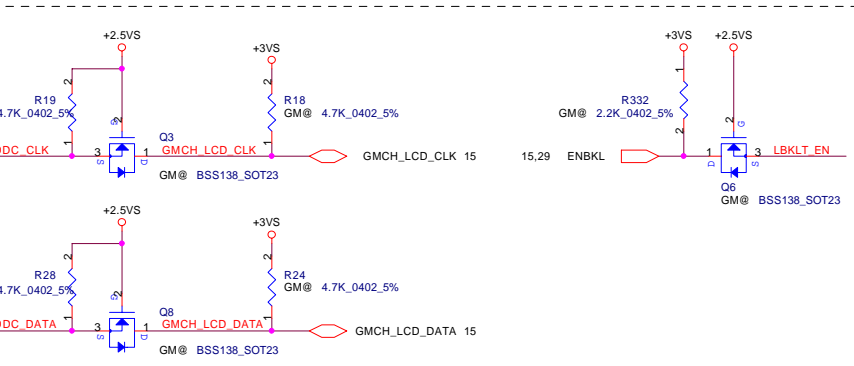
+2.5VS
+3VS
R19
4.7K_0402_5%
2
1
3
1
G
2
S
D
Q3
DDC_CLK
GMCH_LCD_CLK
GM@ BSS138_SOT23
R18
GM@ 4.7K_0402_5%
2
1
GMCH_LCD_CLK 15

+3VS
+2.5VS
R332
GM@ 2.2K_0402_5%
1
2
15,29 ENBKL
2
G
D
S
1
3
LBKLT_EN
Q6
GM@ BSS138_SOT23

+2.5VS
+3VS
R28
4.7K_0402_5%
2
1
3
1
G
2
S
D
Q8
DDC_DATA
GMCH_LCD_DATA
GM@ BSS138_SOT23
R24
GM@ 4.7K_0402_5%
2
1
GMCH_LCD_DATA 15